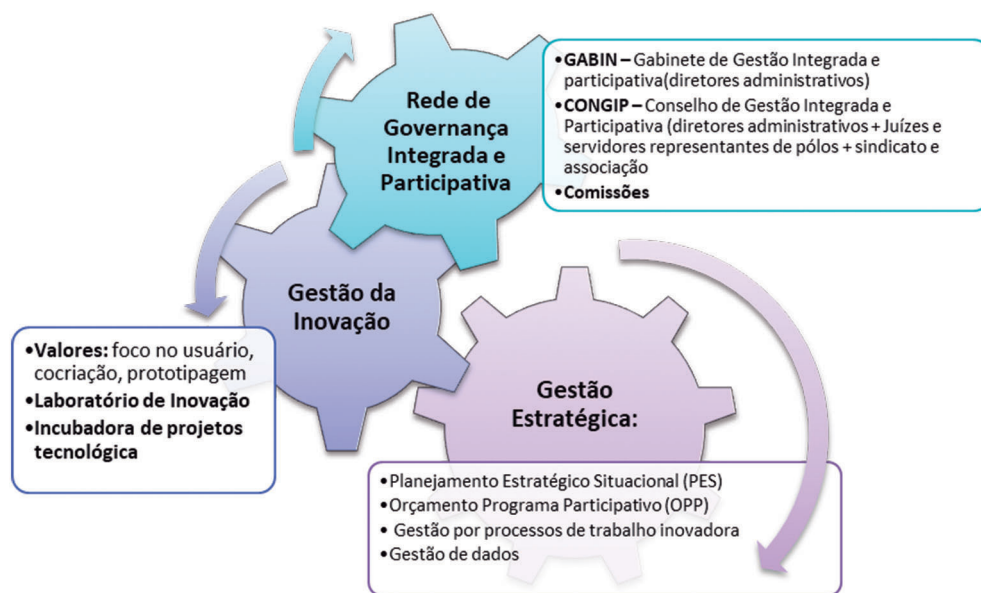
Rede de Governança Integrada e Participativa

•**GABIN –** Gabinete de Gestão Integrada e participativa(diretores administrativos)
•**CONGIP –** Conselho de Gestão Integrada e Participativa (diretores administrativos + Juízes e servidores representantes de pólos + sindicato e associação
•**Comissões**

Gestão da Inovação

•**Valores:** foco no usuário, cocriação, prototipagem
•**Laboratório de Inovação**
•**Incubadora de projetos tecnológica**

Gestão Estratégica:

•Planejamento Estratégico Situacional (PES)
•Orçamento Programa Participativo (OPP)
• Gestão por processos de trabalho inovadora
•Gestão de dados